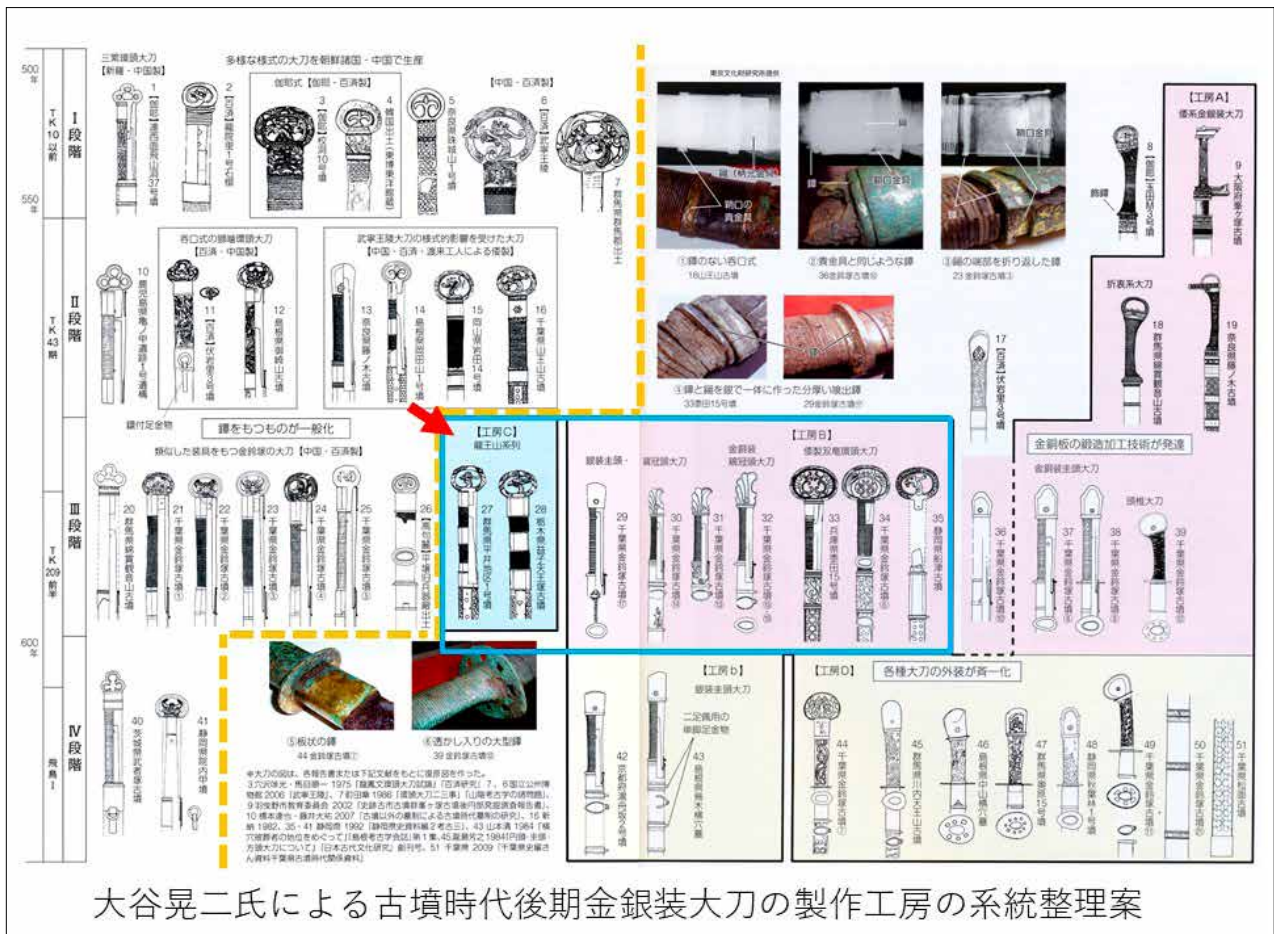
500年
TK10以前
Ⅰ段階
550年
TK43期
Ⅱ段階
TK209前半
Ⅲ段階
600年
飛鳥Ⅰ
Ⅳ段階

三葉環頭大刀【新羅・中国製】
多様な様式の大刀を朝鮮諸国・中国で生産
伽耶式【伽耶・百済製】
【中国・百済製】

1【伽耶】達西面37号墳
2【百済】龍院里1号石槨
3【伽耶】玉田M3号墳
4 韓国出土
5 奈良県珠城山1号墳
6【百済】武寧王陵
7 群馬県

東京文化財研究所提供
鞘口金具
鞘口の責金具
①鐔のない呑口式 18山王山古墳
②責金具と同じような鐔 36金鈴塚古墳
③鞘の端部を折り返した鐔 23金鈴塚古墳
④鐔と鞘を銀で一体に作った分厚い喰出鐔 33群馬15号墳 29金鈴塚古墳

【工房A】
倭系金銀装大刀
8【百済】
9 大阪府
飾鐔
折衷系大刀
18 群馬県
19 奈良県藤ノ木古墳
17【百済】伏岩里3号墳

呑口式の鱗幡環頭大刀【百済・中国製】
武寧王陵大刀の様式的影響を受けた大刀【中国・百済・渡来工人による模製】
10 鳥取県
11【百済】伏岩里3号墳
12 鳥取県
13 奈良県藤ノ木古墳
14 鳥取県
15 岡山県
16 千葉県山王山古墳
鐔付足金物
鐔をもつものが一般化

類似した装具をもつ金鈴塚の大刀【中国・百済製】
20 群馬県
21 千葉県金鈴塚古墳
22 千葉県金鈴塚古墳
23 千葉県金鈴塚古墳
24 千葉県金鈴塚古墳
25 千葉県金鈴塚古墳
26【新羅】

【工房C】
龍王山系列
27 群馬県
28 栃木県

【工房B】
銀装圭頭
頭椎大刀
金銅装頭椎大刀
倭製双竜環頭大刀
29 千葉県金鈴塚古墳
30 千葉県金鈴塚古墳
31 千葉県金鈴塚古墳
32 千葉県金鈴塚古墳
33 兵庫県
34 千葉県金鈴塚古墳
35 静岡県
36 千葉県金鈴塚古墳

金銅板の鍛造加工技術が発達
金銅装圭頭大刀
頭椎大刀
37 千葉県金鈴塚古墳
38 千葉県金鈴塚古墳
39 千葉県金鈴塚古墳

40 茨城県武者塚古墳
41 静岡県

⑤板状の鐔 44金鈴塚古墳
⑥透かし入りの大型鐔 39金鈴塚古墳

※大刀の図は、各報告書または下記文献をもとに復原図を作った。

【工房b】
銀装圭頭大刀
二足式
42 京都府
43 島根県

【工房D】
各種大刀の外装が斉一化
44 千葉県金鈴塚古墳
45 群馬県
46 島根県
47 群馬県
48 静岡県
49 千葉県金鈴塚古墳
50 千葉県金鈴塚古墳
51 千葉県

大谷晃二氏による古墳時代後期金銀装大刀の製作工房の系統整理案